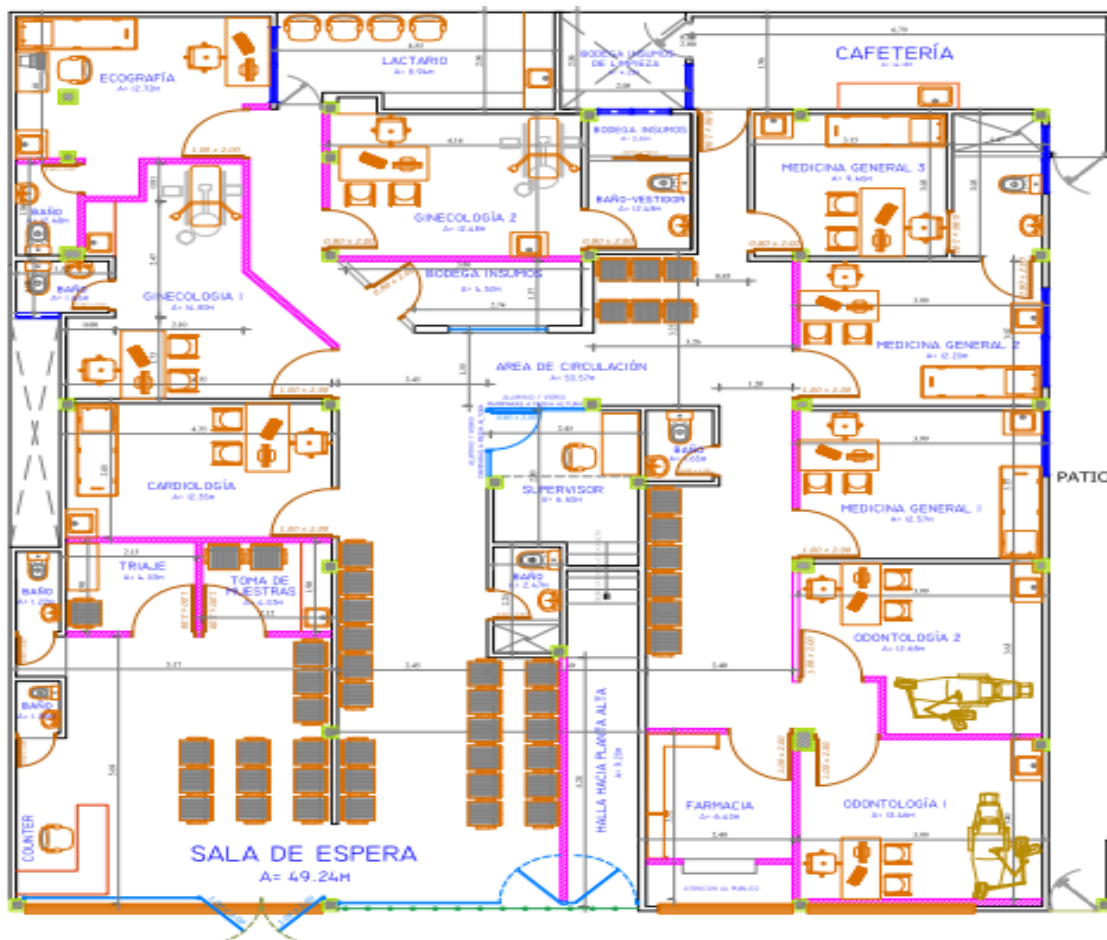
ECOGRAFÍA
A= 12.72m

LACTARIO
A= 5.94m

BODEGA INSUMOS DE LIMPIEZA

CAFETERÍA

BODEGA INSUMOS

BAÑO-VESTIDOR
A= 12.45m

MEDICINA GENERAL 3
A= 9.40m

GINECOLOGÍA 2
A= 12.45m

BAÑO

BAÑO

GINECOLOGIA 1
A= 14.80m

BODEGA INSUMOS
A= 4.50m

MEDICINA GENERAL 2
A= 12.23m

AREA DE CIRCULACIÓN
A= 58.57m

CARDIOLOGÍA
A= 12.35m

SUPERVISOR
A= 6.60m

BAÑO

PATIO

MEDICINA GENERAL 1
A= 12.57m

TRIAJE
A= 4.55m

TOMA DE MUESTRAS
A= 4.05m

BAÑO
A= 1.20m

BAÑO
A= 2.47m

ODONTOLOGÍA 2
A= 12.48m

BAÑO

HALLA HACIA PLANTA ALTA

FARMACIA
A= 6.40m

ODONTOLOGÍA 1
A= 13.44m

COUNTER

SALA DE ESPERA
A= 49.24m

ATENCION AL PUBLICO